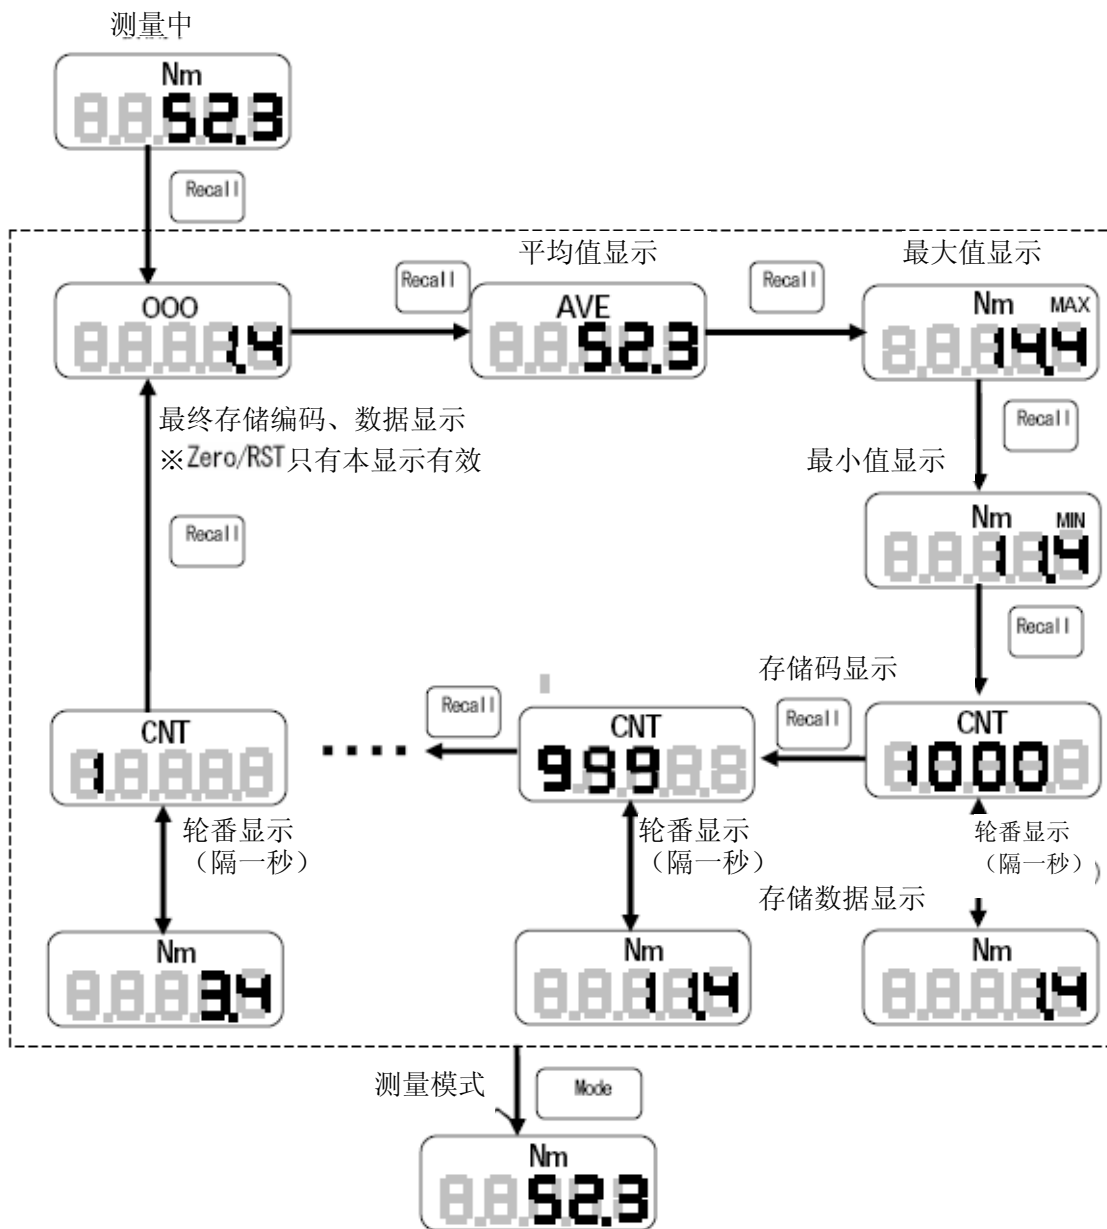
测量中

Nm
52.3

Recall

000
1.4

Recall

平均值显示

AVE
52.3

Recall

最大值显示

Nm MAX
14.4

最终存储编码、数据显示
※Zero/RST只有本显示有效

Recall

最小值显示

Nm MIN
1.4

Recall

Recall

存储码显示

CNT
1

....

Recall

CNT
999

Recall

CNT
1000

轮番显示
（隔一秒）

轮番显示
（隔一秒）

轮番显示
（隔一秒）

存储数据显示

Nm
3.4

Nm
1.4

Nm
1.4

测量模式

Mode

Nm
52.3